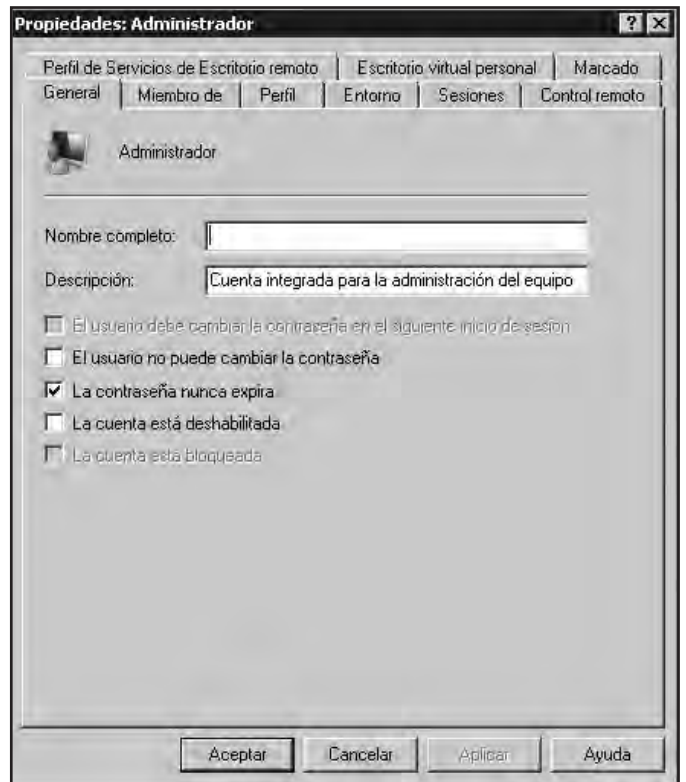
Propiedades: Administrador

? X

Perfil de Servicios de Escritorio remoto | Escritorio virtual personal | Marcado

General | Miembro de | Perfil | Entorno | Sesiones | Control remoto

Administrador

Nombre completo:

Descripción: Cuenta integrada para la administración del equipo

El usuario debe cambiar la contraseña en el siguiente inicio de sesión

El usuario no puede cambiar la contraseña

La contraseña nunca expira

La cuenta está deshabilitada

La cuenta está bloqueada

Aceptar | Cancelar | Aplicar | Ayuda